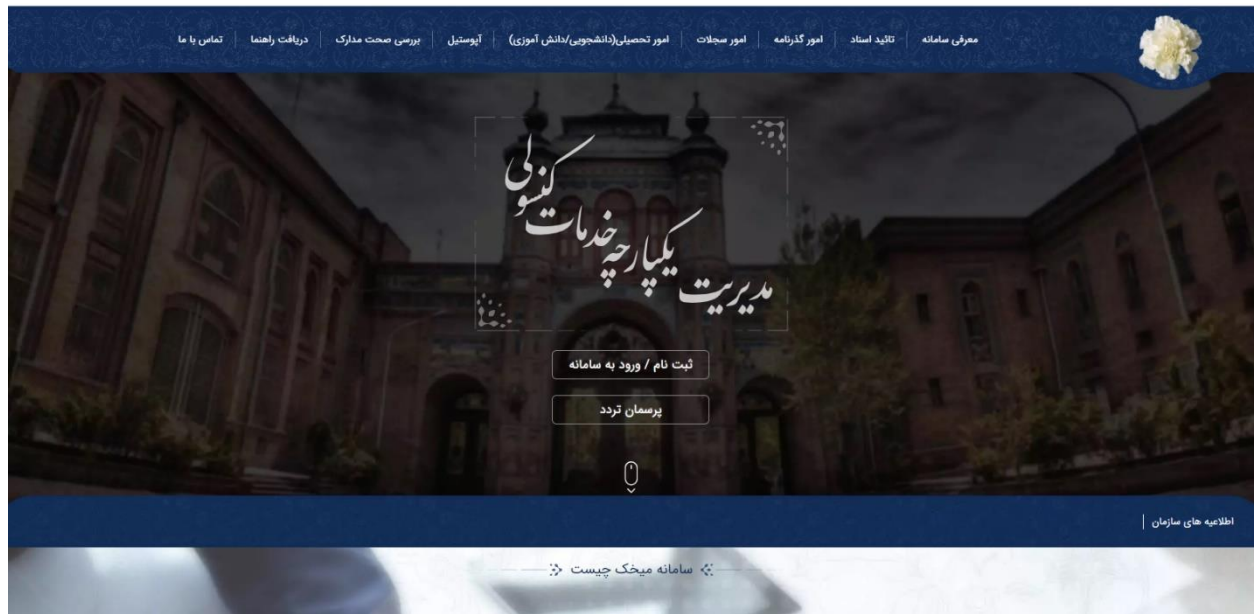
معرفی سامانه | تائید اسناد | امور گذرنامه | امور سجلات | امور تحصیلی(دانشجویی/دانش آموزی) | آپوستیل | بررسی صحت مدارک | دریافت راهنما | تماس با ما

مدیریت یکپارچه خدمات کنسولی

ثبت نام / ورود به سامانه

پرسمان تردد

اطلاعیه های سازمان

سامانه میخک چیست